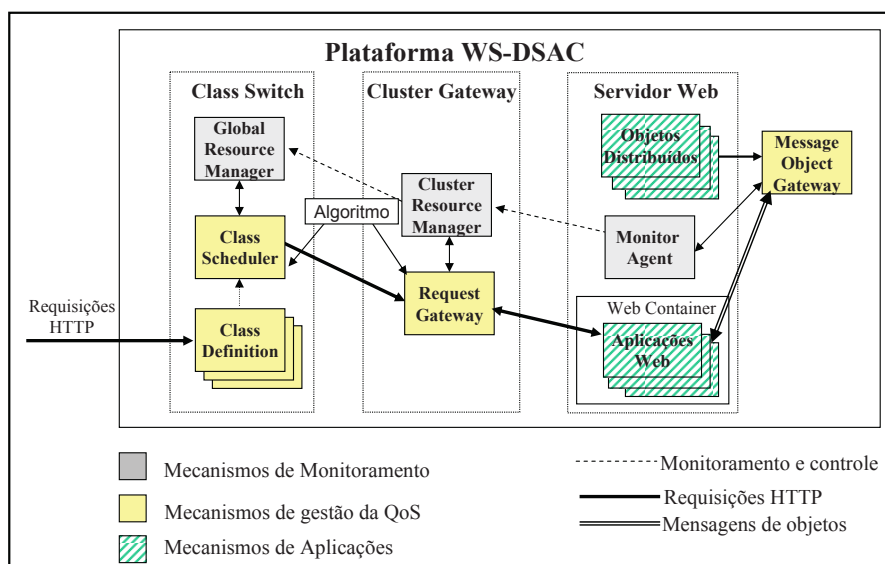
Plataforma WS-DSAC

Class Switch

Global Resource Manager

Class Scheduler

Class Definition

Requisições HTTP

Algoritmo

Cluster Gateway

Cluster Resource Manager

Request Gateway

Servidor Web

Objetos Distribuídos

Message Object Gateway

Monitor Agent

Web Container

Aplicações Web

Mecanismos de Monitoramento

Mecanismos de gestão da QoS

Mecanismos de Aplicações

Monitoramento e controle

Requisições HTTP

Mensagens de objetos